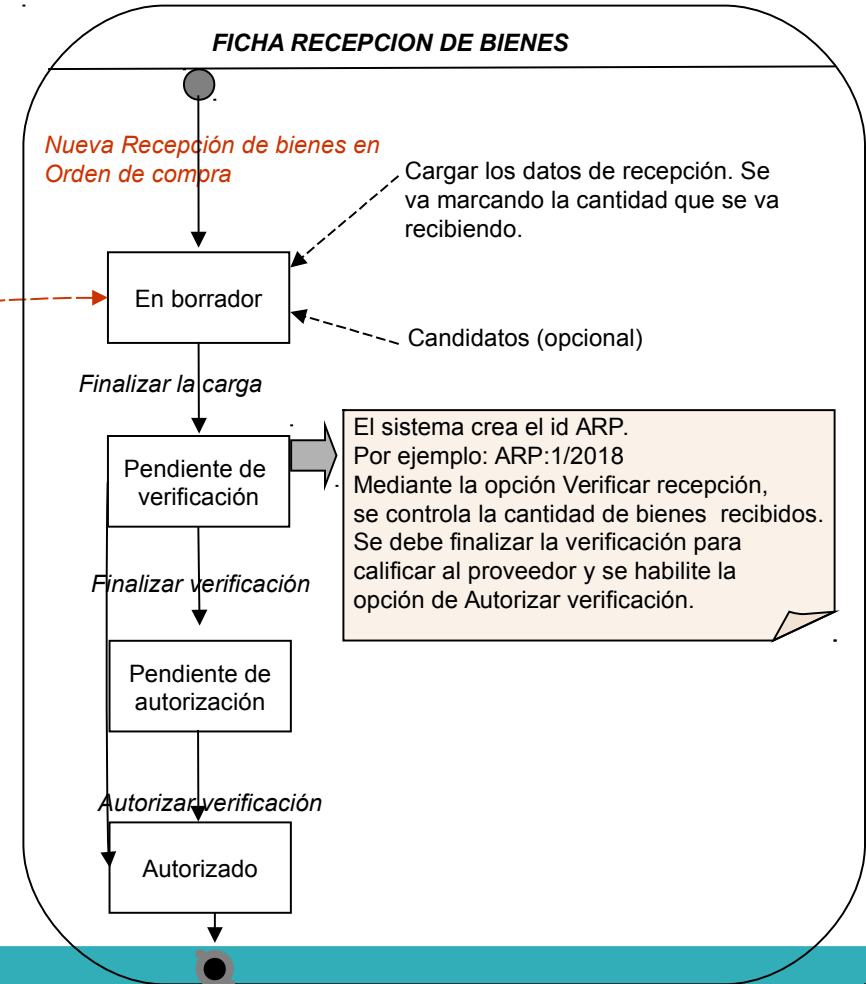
FICHA RECEPCION DE BIENES

Nueva Recepción de bienes en Orden de compra

Cargar los datos de recepción. Se va marcando la cantidad que se va recibiendo.

En borrador

Candidatos (opcional)

Finalizar la carga

Pendiente de verificación

El sistema crea el id ARP.
Por ejemplo: ARP:1/2018
Mediante la opción Verificar recepción, se controla la cantidad de bienes recibidos. Se debe finalizar la verificación para calificar al proveedor y se habilite la opción de Autorizar verificación.

Finalizar verificación

Pendiente de autorización

Autorizar verificación

Autorizado